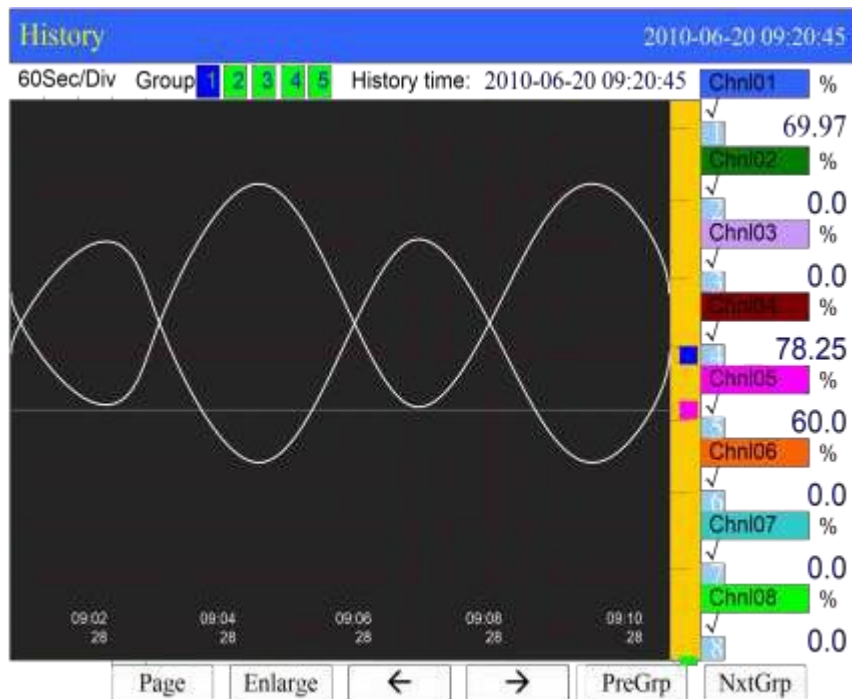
History 2010-06-20 09:20:45

60Sec/Div Group 1 2 3 4 5 History time: 2010-06-20 09:20:45

Chnl01 %
√
1 69.97
Chnl02 %
√
2 0.0
Chnl03 %
√
3 0.0
Chnl04 %
√
4 78.25
Chnl05 %
√
5 60.0
Chnl06 %
√
6 0.0
Chnl07 %
√
7 0.0
Chnl08 %
√
8 0.0

09:02
28
09:04
28
09:06
28
09:08
28
09:10
28

Page Enlarge ← → PreGrp NxtGrp